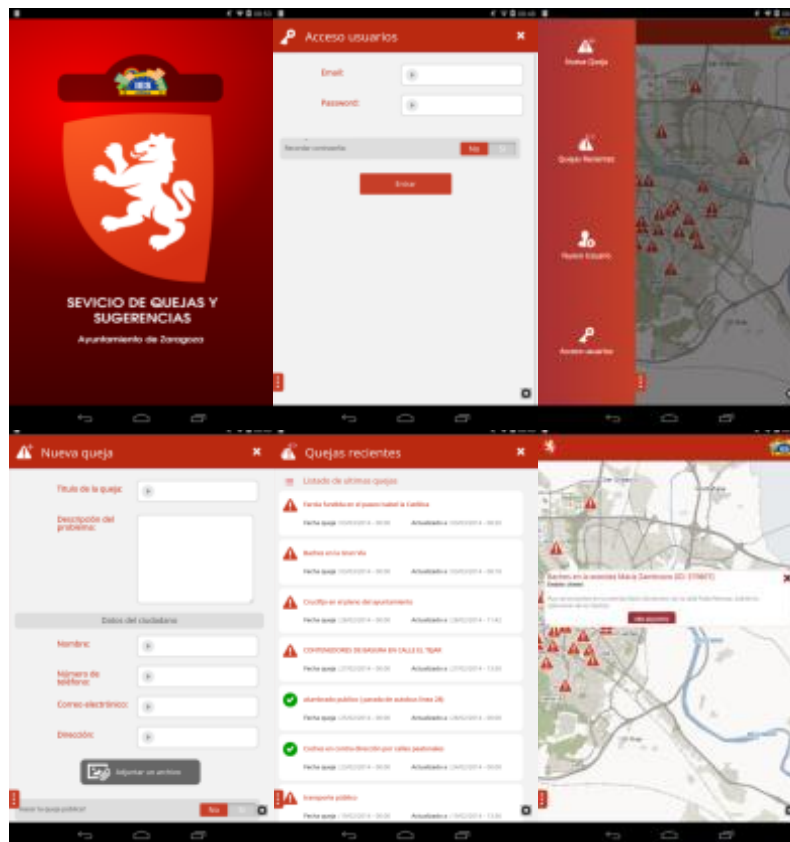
SEVICIO DE QUEJAS Y SUGERENCIAS

Ayuntamiento de Zaragoza

Acceso usuarios

Email:

Password:

Recordar contraseña

No

Entrar

Nueva Queja

Quejas Recientes

Nuevo Usuario

Acceso usuarios

Nueva queja

Título de la queja:

Descripción del problema:

Datos del ciudadano

Nombre:

Número de teléfono:

Correo electrónico:

Dirección:

Adjuntar un archivo

Hacer la queja pública?

No

Quejas recientes

Listado de últimas quejas

Farola fundida en el paseo Isabel la Católica

Fecha queja: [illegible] Actualizado a: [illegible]

Baches en la Gran Vía

Fecha queja: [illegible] Actualizado a: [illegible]

Crucifijo en el pleno del ayuntamiento

Fecha queja: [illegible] Actualizado a: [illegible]

CONTENEDORES DE BASURA EN CALLE EL TEJAR

Fecha queja: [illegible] Actualizado a: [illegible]

alumbrado publico (parada de autobus linea 28)

Fecha queja: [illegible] Actualizado a: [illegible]

Coches en contra dirección por calles peatonales

Fecha queja: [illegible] Actualizado a: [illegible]

transporte público

Fecha queja: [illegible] Actualizado a: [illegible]

Baches en la avenida María Zambrano (ID: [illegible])

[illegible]

Ver anuncio